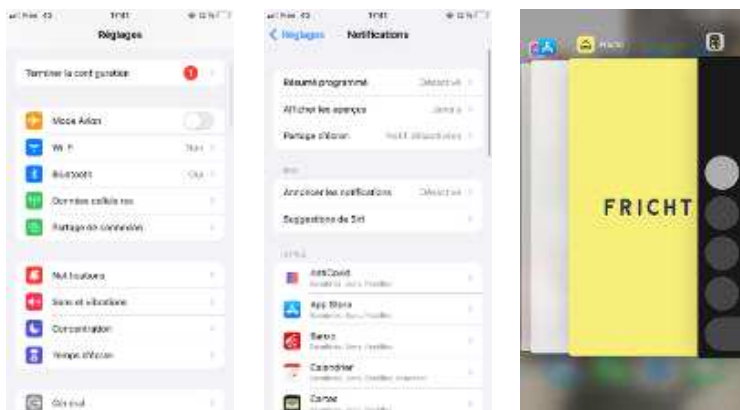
Free 4G 17:01 51 %

Réglages

Terminer la configuration 1

Mode Avion

Wi-Fi Non

Bluetooth Oui

Données cellulaires

Partage de connexion

Notifications

Sons et vibrations

Concentration

Temps d'écran

Général

Free 4G 17:01 51 %

< Réglages Notifications

Résumé programmé Désactivé

Afficher les aperçus Jamais

Partage d'écran Notif. désactivées

SIRI

Annoncer les notifications Désactivé

Suggestions de Siri

STYLE

AntiCovid
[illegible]

App Store
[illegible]

Banco
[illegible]

Calendrier
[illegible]

Cartes
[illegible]

Fricht

FRICHT